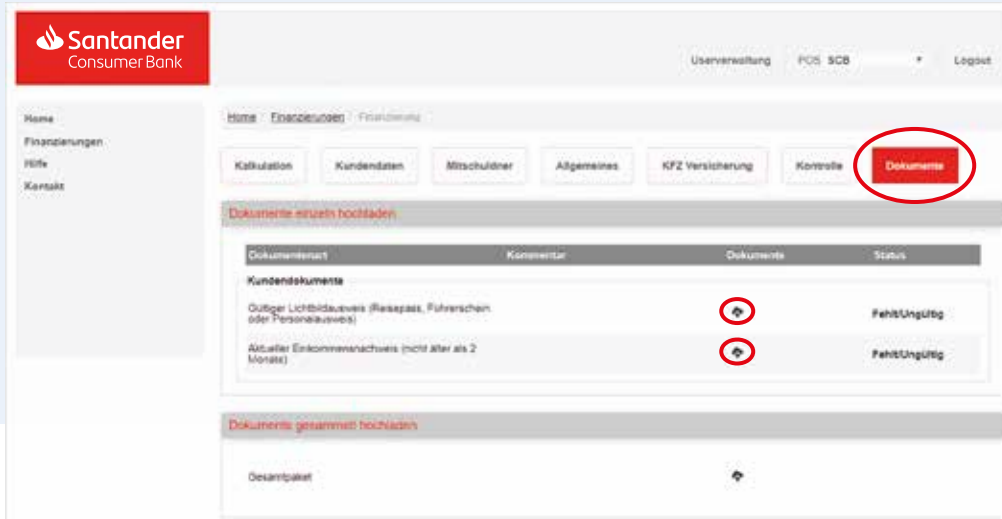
Santander
Consumer Bank

Userverwaltung POS SCB Logout

Home
Finanzierungen
Hilfe
Kontakt

Home / Finanzierungen / Finanzierung

Kalkulation | Kundendaten | Mitschuldner | Allgemeines | KFZ Versicherung | Kontrolle | Dokumente

Dokumente einzeln hochladen

| Dokumentenart | Kommentar | Dokumente | Status |
|---|---|---|---|
| Kundendokumente | | | |
| Gültiger Lichtbildausweis (Reisepass, Führerschein oder Personalausweis) | | | Fehlt/Ungültig |
| Aktueller Einkommensnachweis (nicht älter als 2 Monate) | | | Fehlt/Ungültig |

Dokumente gesammelt hochladen

Gesamtpaket